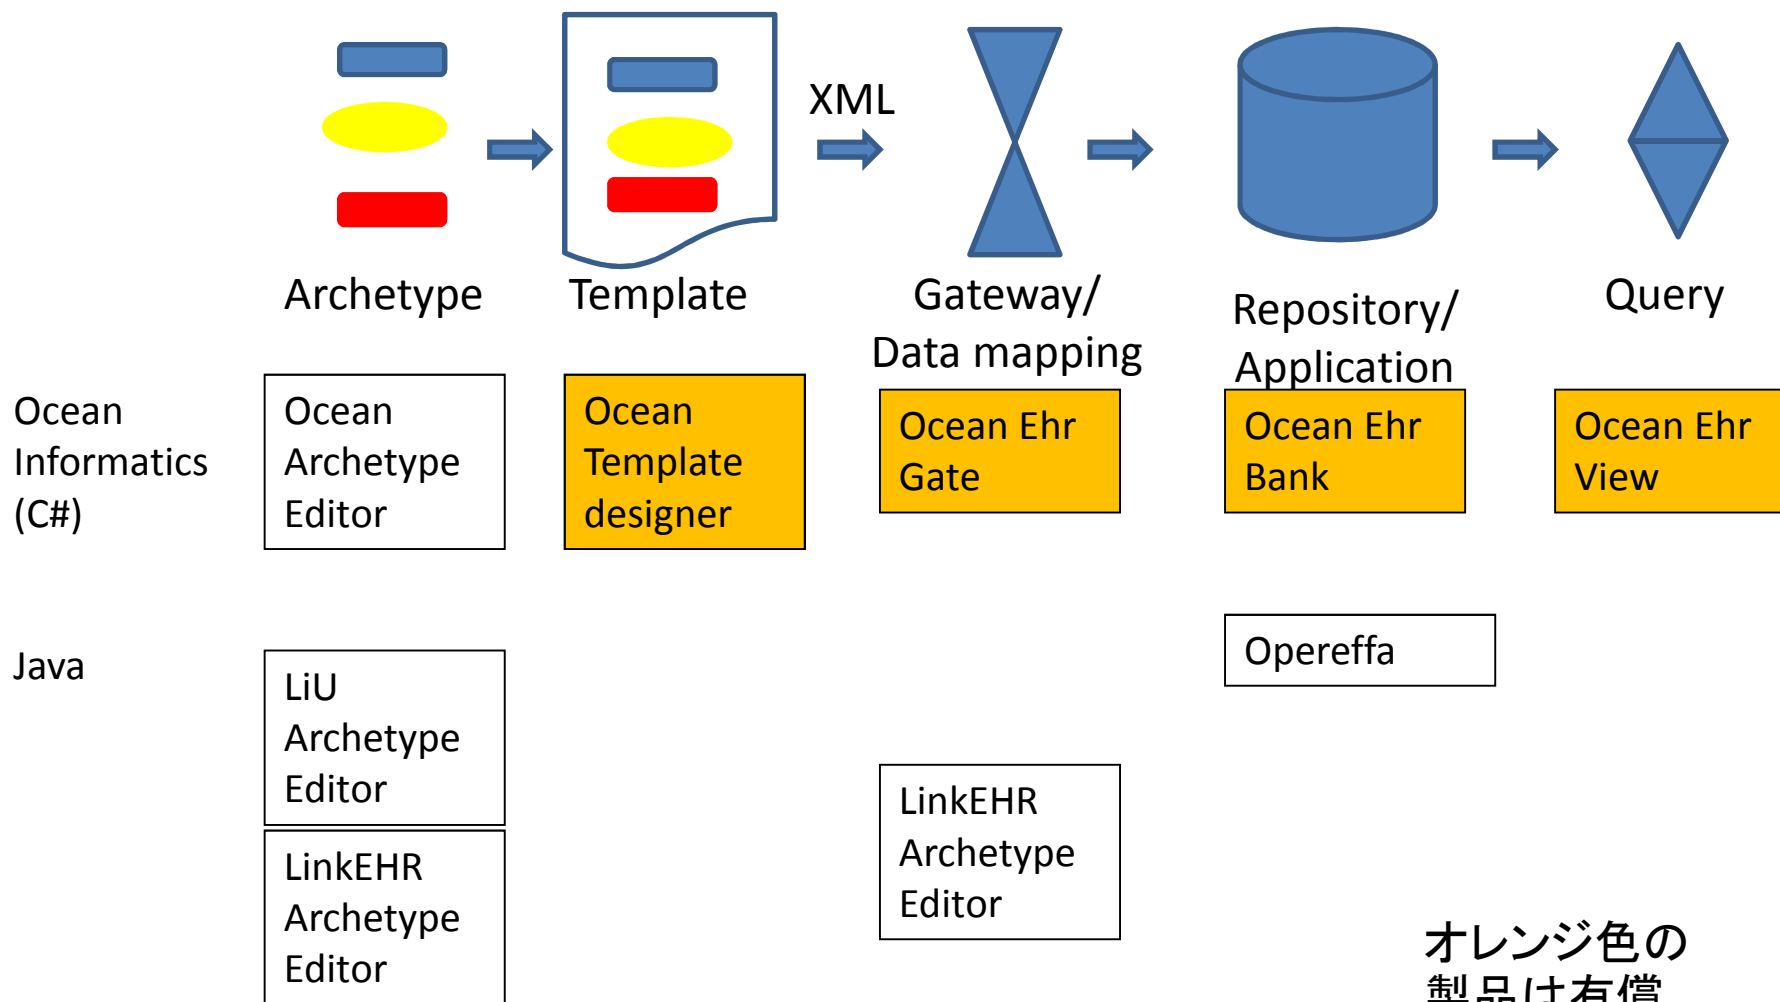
XML

Archetype

Template

Gateway/
Data mapping

Repository/
Application

Query

Ocean Informatics (C#)

Ocean Archetype Editor

Ocean Template designer

Ocean Ehr Gate

Ocean Ehr Bank

Ocean Ehr View

Java

Opereffa

LiU Archetype Editor

LinkEHR Archetype Editor

LinkEHR Archetype Editor

オレンジ色の
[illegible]